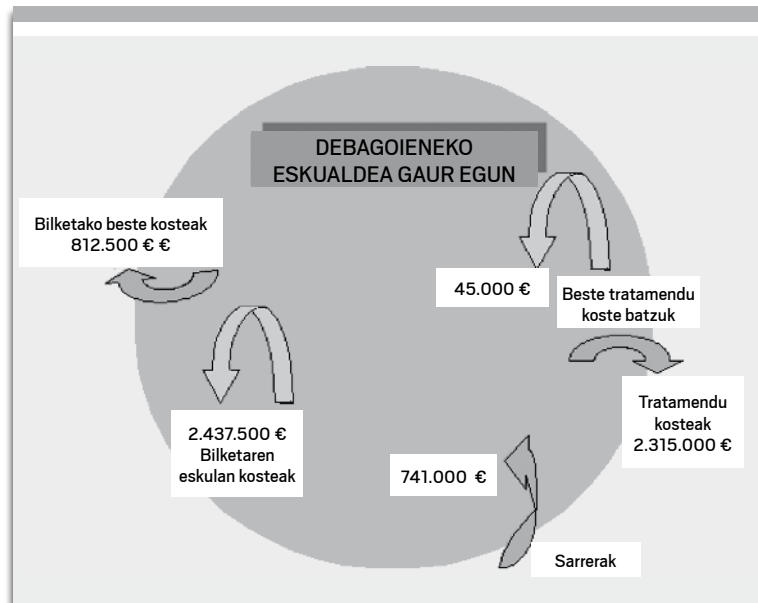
DEBAGOIENEKO ESKUALDEA GAUR EGUN

Bilketako beste kosteak
812.500 € €

45.000 €

Beste tratamendu koste batzuk

Tratamendu kosteak
2.315.000 €

2.437.500 €
Bilketaren eskulan kosteak

741.000 €

Sarrerak